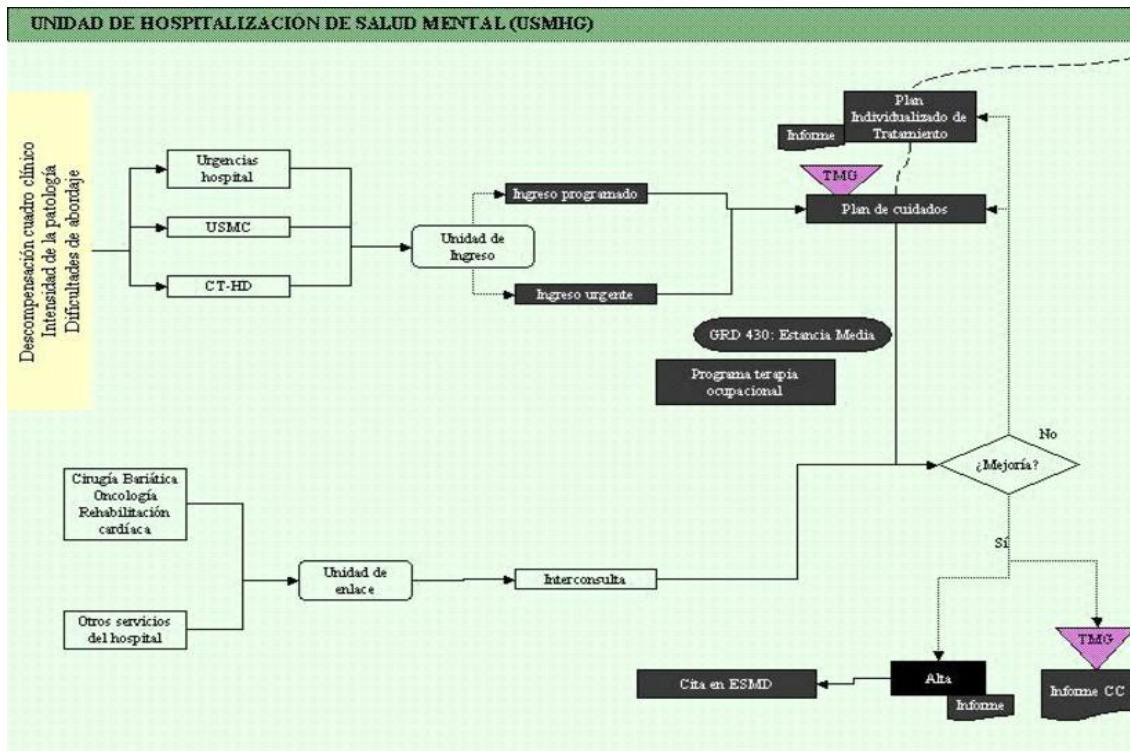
UNIDAD DE HOSPITALIZACION DE SALUD MENTAL (USMHG)

Descompensación cuadro clínico
Intensidad de la patología
Dificultades de abordaje

Urgencias hospital

USMC

CT-HD

Unidad de Ingreso

Ingreso programado

Ingreso urgente

Informe

Plan Individualizado de Tratamiento

TMG

Plan de cuidados

GRD 430: Estancia Media

Programa terapia ocupacional

No

¿Mejoría?

Sí

Cirugía Bariática
Oncología
Rehabilitación cardíaca

Otros servicios del hospital

Unidad de enlace

Interconsulta

TMG

Informe CC

Alta

Informe

Cita en ESMD